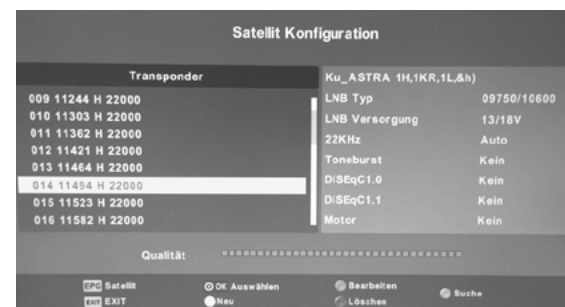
Satellit Konfiguration

Transponder

009 11244 H 22000
010 11303 H 22000
011 11362 H 22000
012 11421 H 22000
013 11464 H 22000
014 11494 H 22000
015 11523 H 22000
016 11582 H 22000

Ku_ASTRA 1H,1KR,1L,&h)

| | |
|---|---|
| LNB Typ | 09750/10600 |
| LNB Versorgung | 13/18V |
| 22KHz | Auto |
| Toneburst | Kein |
| DiSEqC1.0 | Kein |
| DiSEqC1.1 | Kein |
| Motor | Kein |

Qualität

EPG Satellit
EXIT EXIT
OK Auswählen
Neu
Bearbeiten
Löschen
Suche